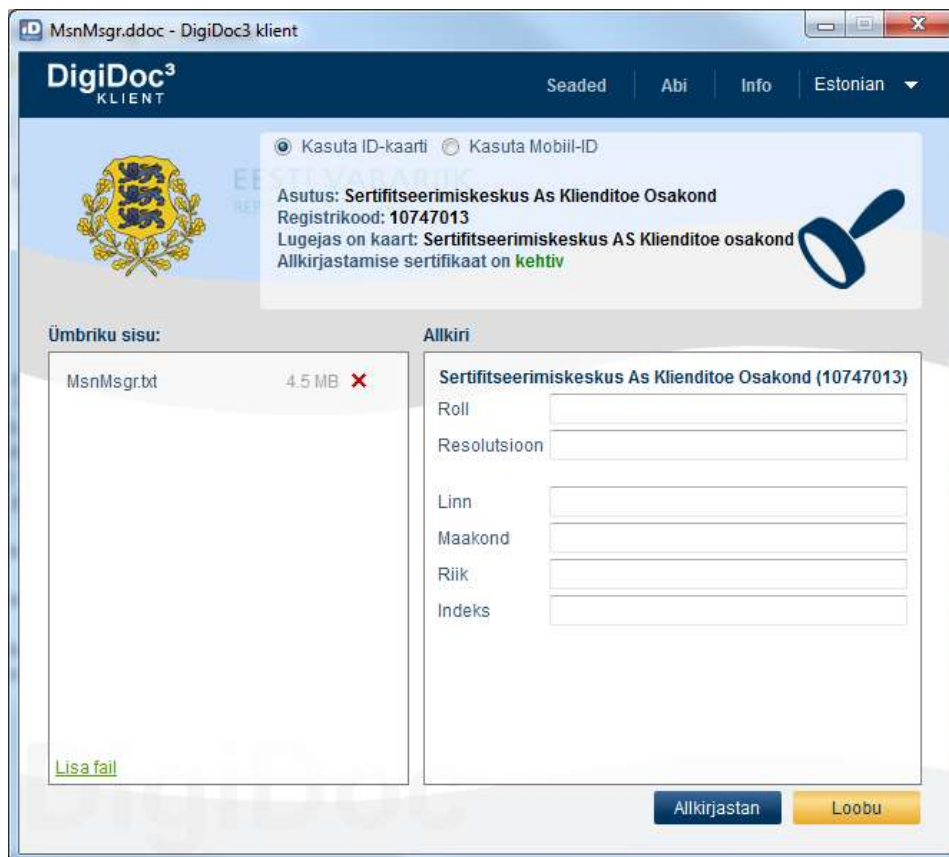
MsnMsgr.ddoc - DigiDoc3 klient

DigiDoc³ KLIENT

Seaded | Abi | Info | Estonian

EESTI VABARIIK
REP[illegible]

Kasuta ID-kaarti  Kasuta Mobiil-ID

Asutus: Sertifitseerimiskeskus As Klienditoe Osakond
Registrikood: 10747013
Lugejas on kaart: Sertifitseerimiskeskus AS Klienditoe osakond
Allkirjastamise sertifikaat on kehtiv

Ümbriku sisu:

MsnMsgr.txt 4.5 MB

Lisa fail

Allkiri

Sertifitseerimiskeskus As Klienditoe Osakond (10747013)

Roll

Resolutsioon

Linn

Maakond

Riik

Indeks

Allkirjastan

Loobu

DigiDoc